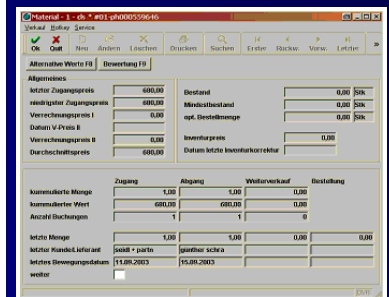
Material - 1 - dx * #01-ph00055964б

Verlauf Hotkey Service

Ok Quit Neu Ändern Löschen Drucken Suchen Erste Rückw. Vorw. Letzter »

Alternative Werte F8 Bewertung F9

Allgemeines

| | |
|---|---|
| letzter Zugangspreis | 680,00 |
| niedrigster Zugangspreis | 680,00 |
| Verrechnungspreis I | 0,00 |
| Datum V-Preis II | |
| Verrechnungspreis II | 0,00 |
| Durchschnittspreis | 680,00 |

| | | |
|---|---|---|
| Bestand | 0,00 | Stk |
| Mindestbestand | 0,00 | Stk |
| opt. Bestellmenge | 0,00 | Stk |

Inventurpreis 0,00

Datum letzte Inventurkorrektur

| | Zugang | Abgang | Weiterverkauf | Bestellung |
|---|---|---|---|---|
| kummulierte Menge | 1,00 | 1,00 | 0,00 | |
| kummulierter Wert | 680,00 | 680,00 | 0,00 | |
| Anzahl Buchungen | 1 | 1 | 0 | |
| letzte Menge | 1,00 | 1,00 | 0,00 | 0,00 |
| letzter Kunde/Lieferant | seidl + partn | gunther schra | | |
| letztes Bewegungsdatum | 11.09.2003 | 15.09.2003 | | |
| weiter | | | | |

OVR